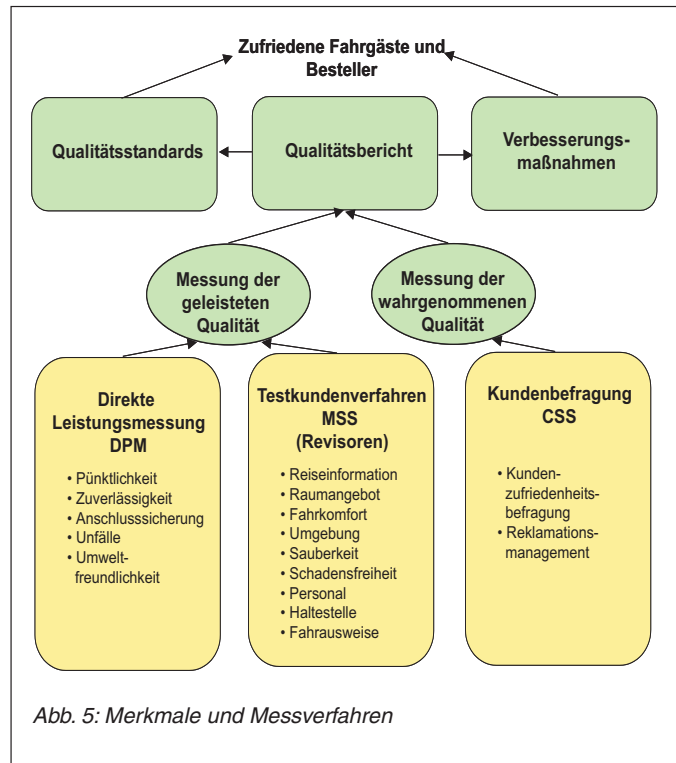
Zufriedene Fahrgäste und Besteller

Qualitätsstandards

Qualitätsbericht

Verbesserungsmaßnahmen

Messung der geleisteten Qualität

Messung der wahrgenommenen Qualität

Direkte Leistungsmessung DPM

• Pünktlichkeit
• Zuverlässigkeit
• Anschlusssicherung
• Unfälle
• Umweltfreundlichkeit

Testkundenverfahren MSS (Revisoren)

• Reiseinformation
• Raumangebot
• Fahrkomfort
• Umgebung
• Sauberkeit
• Schadensfreiheit
• Personal
• Haltestelle
• Fahrausweise

Kundenbefragung CSS

• Kundenzufriedenheitsbefragung
• Reklamationsmanagement

Abb. 5: Merkmale und Messverfahren